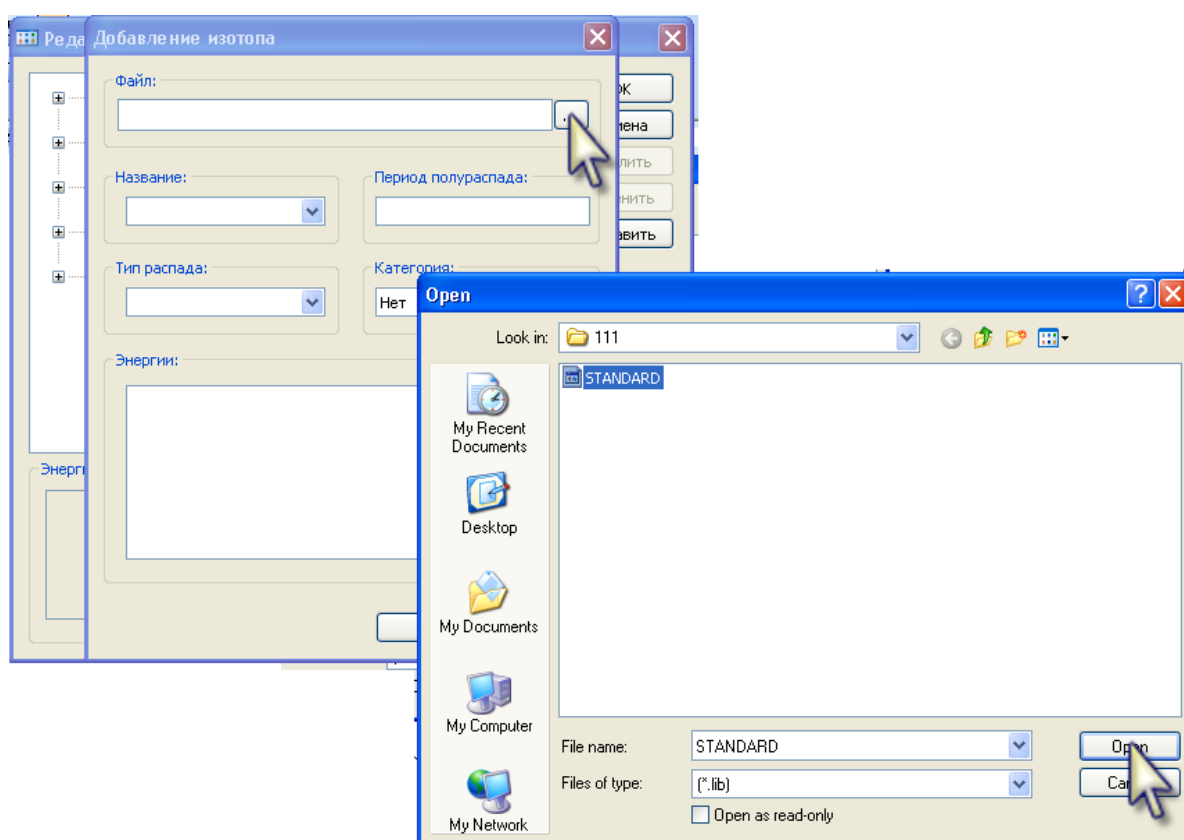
Реда Добавление изотопа

Файл:

...

ОК
мена
лить
нить
авить

Название:

Период полураспада:

Тип распада:

Категория:

Нет

Энергии:

Энерги

Open

Look in: 111

STANDARD

My Recent Documents

Desktop

My Documents

My Computer

My Network

File name: STANDARD

Files of type: (*.lib)

Open as read-only

Open

Ca